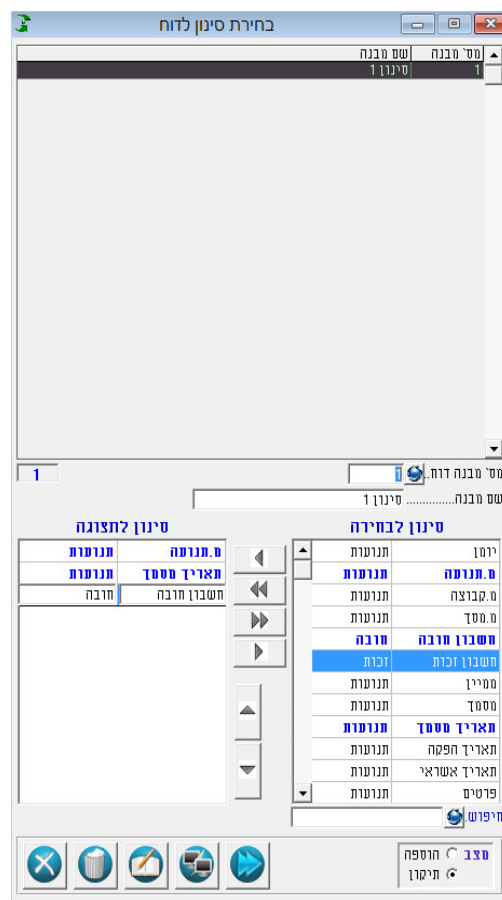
בחירת סינון לדוח

| מס' מבנה | שם מבנה |
|---|---|
| 1 | סינון 1 |

1

מס' מבנה דוח... 1

שם מבנה.............. סינון 1

סינון לבחירה

| יומן | תנועות |
|---|---|
| מ.תנועה | תנועות |
| מ.קבוצה | תנועות |
| מ.מסך | תנועות |
| חשבון חובה | חובה |
| חשבון זכות | זכות |
| ממיין | תנועות |
| מסמך | תנועות |
| תאריך מסמך | תנועות |
| תאריך הפקה | תנועות |
| תאריך אשראי | תנועות |
| פרטים | תנועות |

חיפוש

סינון לתצוגה

| מ.תנועה | תנועות |
|---|---|
| תאריך מסמך | תנועות |
| חשבון חובה | חובה |

מצב
הוספה
תיקון